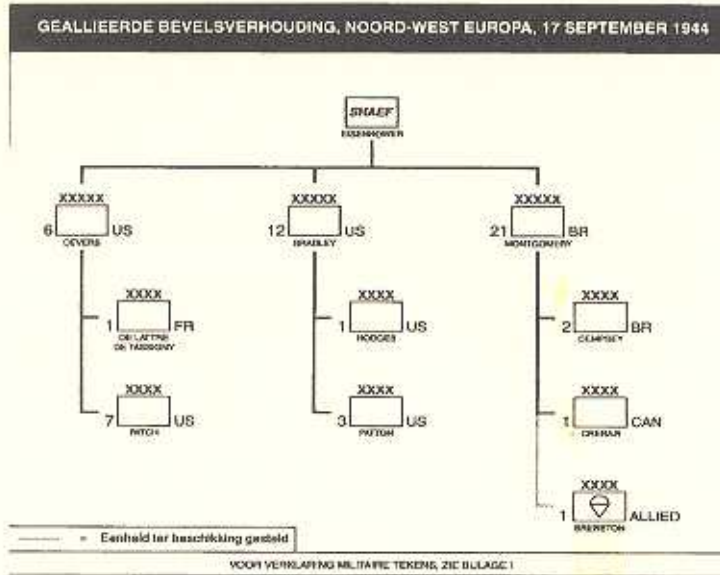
GEALLIEERDE BEVELSVERHOUDING, NOORD-WEST EUROPA, 17 SEPTEMBER 1944

SHAEF
EISENHOWER

XXXXX
6 US
DEVERS

XXXX
1 FR
DE LATTRE DE TASSIGNY

XXXX
7 US
PATCH

XXXXX
12 US
BRADLEY

XXXX
1 US
HODGES

XXXX
3 US
PATTON

XXXXX
21 BR
MONTGOMERY

XXXX
2 BR
DEMPSEY

XXXX
1 CAN
CRERAR

XXXX
1 ALLIED
BRERETON

------- = Eenheid ter beschikking gesteld

VOOR VERKLARING MILITAIRE TEKENS, ZIE BIJLAGE I